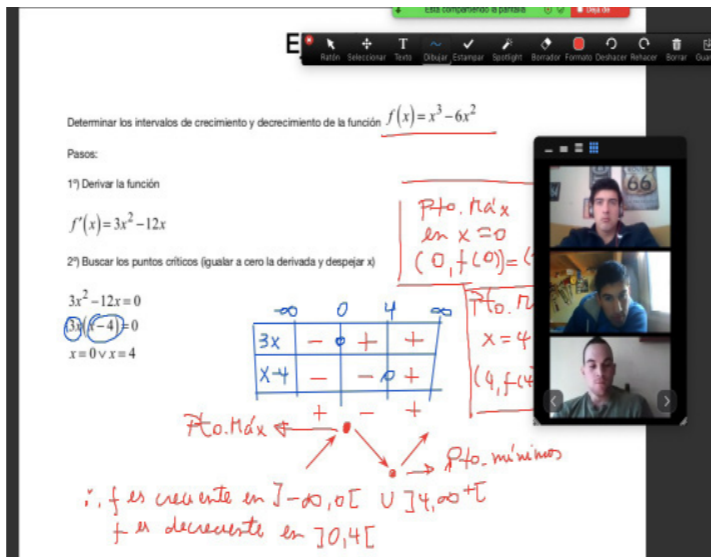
Está compartiendo la pantalla
Dejar de

E

Ratón Seleccionar Texto Dibujar Estampar Spotlight Borrador Formato Deshacer Rehacer Borrar Guar

Determinar los intervalos de crecimiento y decrecimiento de la función $f(x) = x^3 - 6x^2$

Pasos:

1º) Derivar la función

$f'(x) = 3x^2 - 12x$

2º) Buscar los puntos críticos (igualar a cero la derivada y despejar x)

$3x^2 - 12x = 0$
$3x(x-4) = 0$
$x = 0 \vee x = 4$

Pto. Máx
en x = 0
(0, f(0)) = (

Pto. m
x = 4
(4, f(4

| | $-\infty$ | 0 | 4 | $\infty$ |
|---|---|---|---|---|
| 3x | − | + | + | |
| X-4 | − | − | + | |
| | + | − | + | |

Pto. Máx
Pto. mínimos

∴ f es creciente en $]-\infty, 0[ \cup ]4, +\infty[$
f es decreciente en $]0, 4[$